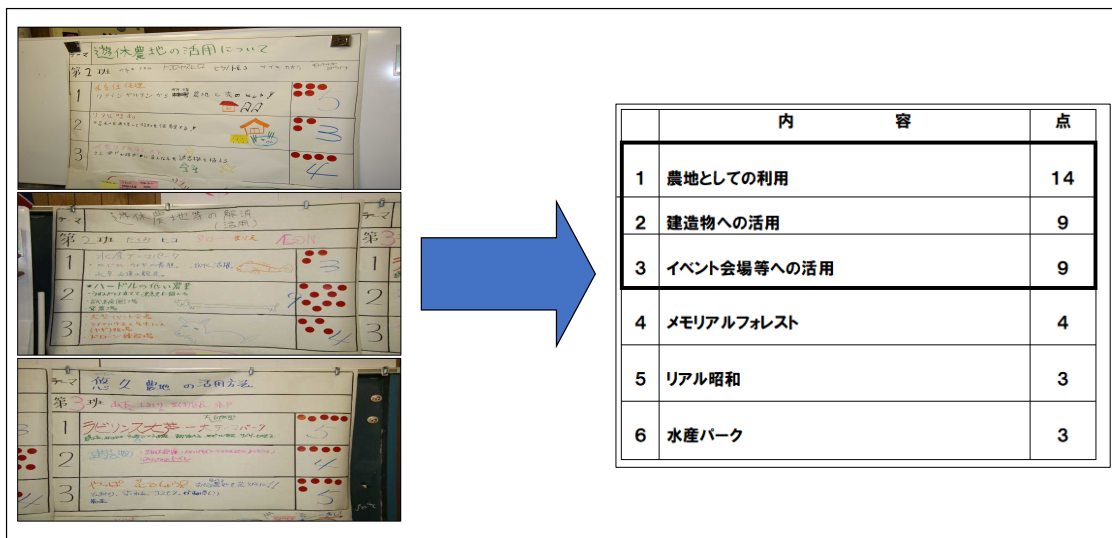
テーマ 遊休農地の活用について

第2班

1

2

3

5

3

4

テーマ 遊休農地等の解消(活用)

第2班

1 水産テーマパーク

2 ハードルの低い農業

3

3

8

4

テーマ 遊休農地の活用方法

第3班

1 ラビリンスフォーチュン

2

3

5

4

5

| | 内　容 | 点 |
|---|---|---|
| 1 | 農地としての利用 | 14 |
| 2 | 建造物への活用 | 9 |
| 3 | イベント会場等への活用 | 9 |
| 4 | メモリアルフォレスト | 4 |
| 5 | リアル昭和 | 3 |
| 6 | 水産パーク | 3 |